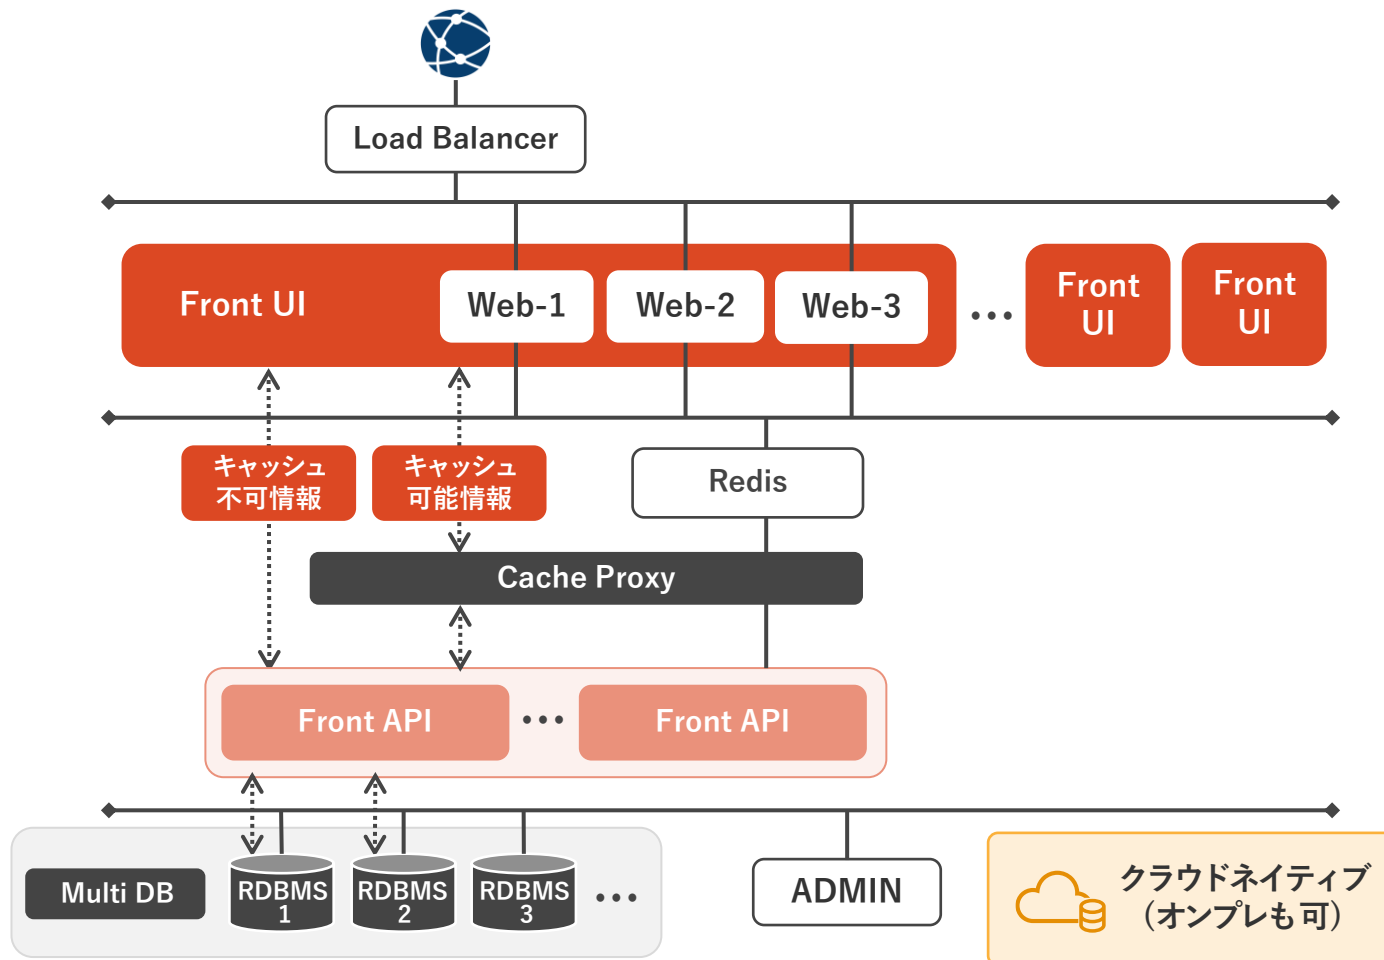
Load Balancer

Front UI
Web-1
Web-2
Web-3
…
Front UI
Front UI

キャッシュ不可情報
キャッシュ可能情報
Redis

Cache Proxy

Front API
…
Front API

Multi DB
RDBMS 1
RDBMS 2
RDBMS 3
…
ADMIN
クラウドネイティブ（オンプレも可）